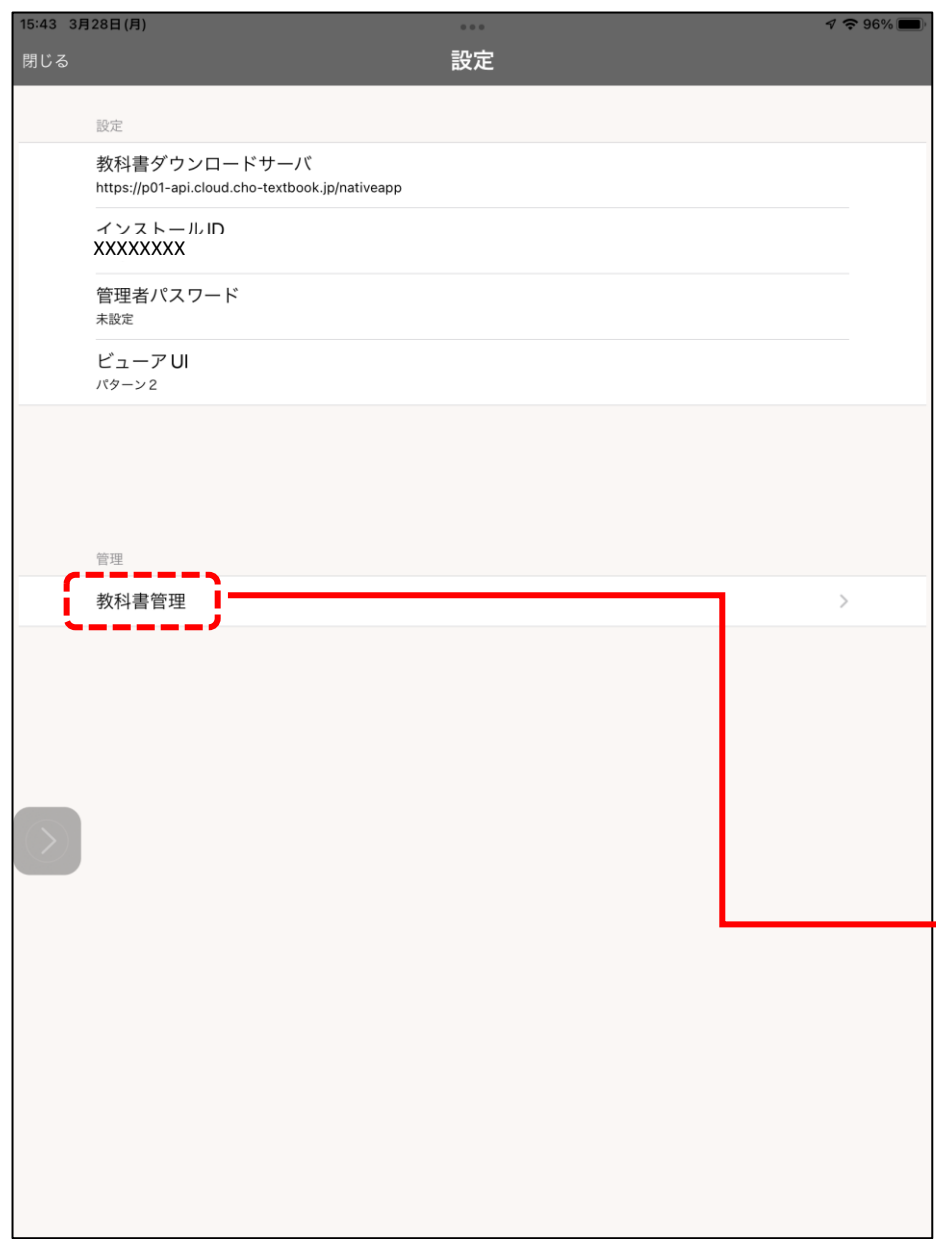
15:43 3月28日(月)

96%

閉じる

設定

設定

教科書ダウンロードサーバ
https://p01-api.cloud.cho-textbook.jp/nativeapp

インストールID
XXXXXXXX

管理者パスワード
未設定

ビューアUI
パターン2

管理

教科書管理